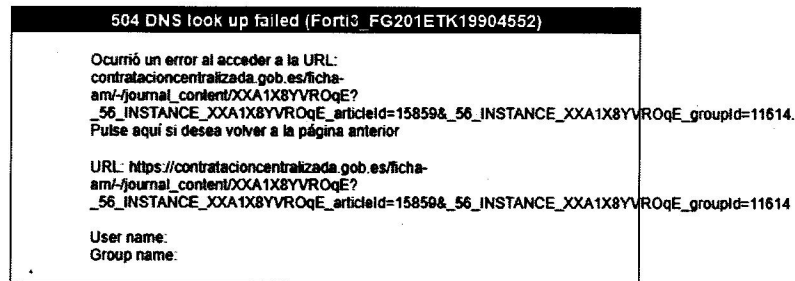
504 DNS look up failed (Forti3_FG201ETK19904552)

Ocurrió un error al acceder a la URL: contratacioncentralizada.gob.es/ficha-am/-/journal_content/XXA1X8YVROqE?_56_INSTANCE_XXA1X8YVROqE_articleId=15859&_56_INSTANCE_XXA1X8YVROqE_groupId=11614.
Pulse aquí si desea volver a la página anterior

URL: https://contratacioncentralizada.gob.es/ficha-am/-/journal_content/XXA1X8YVROqE?_56_INSTANCE_XXA1X8YVROqE_articleId=15859&_56_INSTANCE_XXA1X8YVROqE_groupId=11614

User name:
Group name: